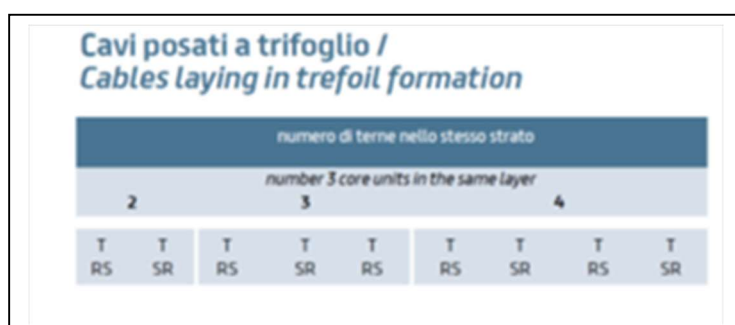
Cavi posati a trifoglio /
Cables laying in trefoil formation

| numero di terne nello stesso strato | | | | | | | | |
|---|---|---|---|---|---|---|---|---|
| number 3 core units in the same layer | | | | | | | | |
| 2 | | 3 | | | 4 | | | |
| T RS | T SR | T RS | T SR | T RS | T RS | T SR | T RS | T SR |